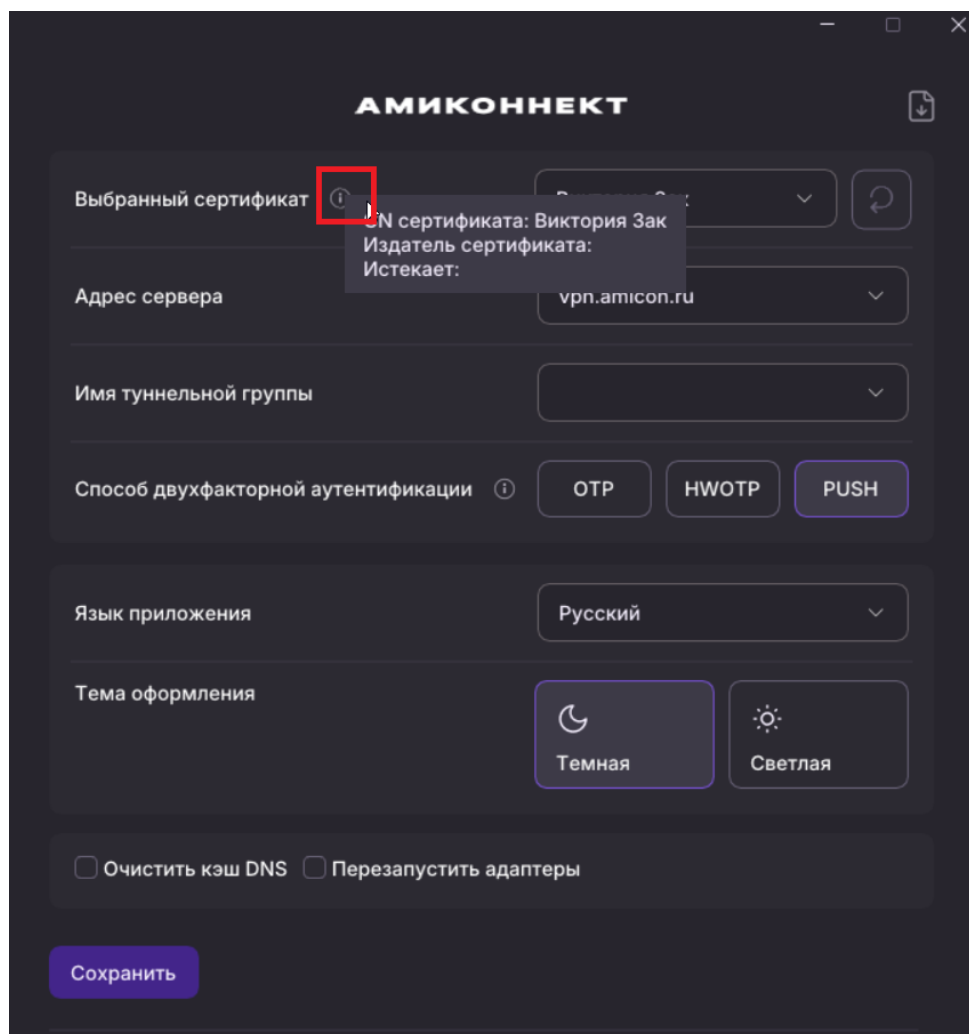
АМИКОННЕКТ

Выбранный сертификат

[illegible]

CN сертификата: Виктория Зак
Издатель сертификата:
Истекает:

Адрес сервера

vpn.amicon.ru

Имя туннельной группы

Способ двухфакторной аутентификации

OTP

HWOTP

PUSH

Язык приложения

Русский

Тема оформления

Темная

Светлая

Очистить кэш DNS

Перезапустить адаптеры

Сохранить